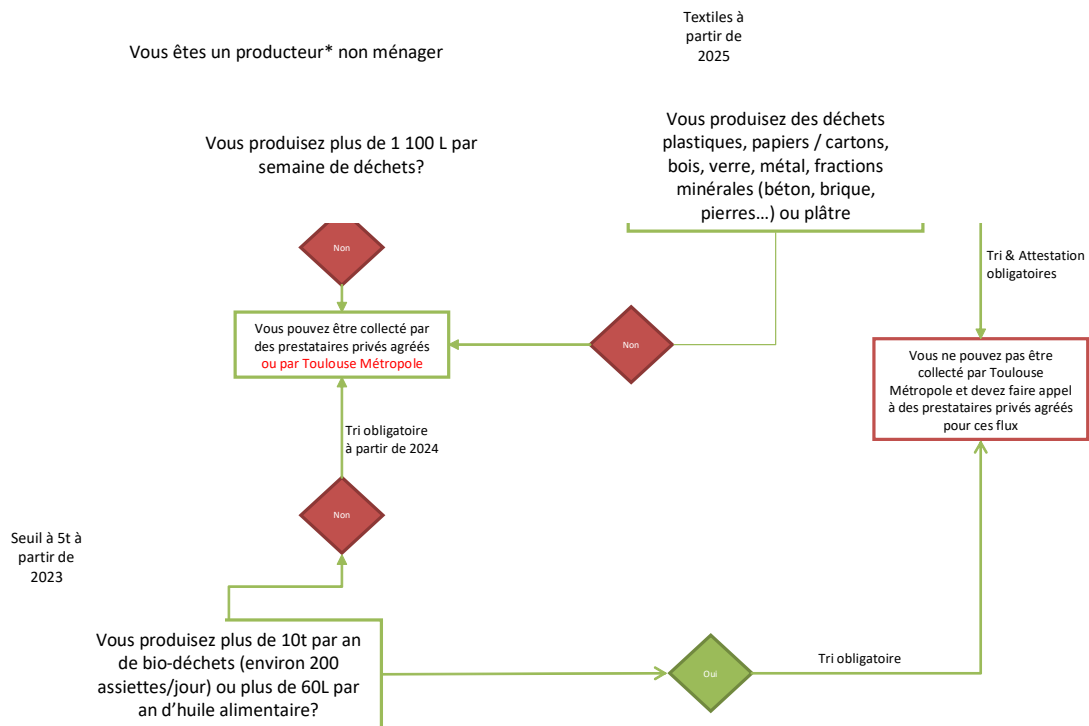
Vous êtes un producteur* non ménager

Textiles à partir de 2025

Vous produisez plus de 1 100 L par semaine de déchets?

Vous produisez des déchets plastiques, papiers / cartons, bois, verre, métal, fractions minérales (béton, brique, pierres…) ou plâtre

Non

Tri & Attestation obligatoires

Vous pouvez être collecté par des prestataires privés agréés ou par Toulouse Métropole

Non

Vous ne pouvez pas être collecté par Toulouse Métropole et devez faire appel à des prestataires privés agréés pour ces flux

Tri obligatoire à partir de 2024

Non

Seuil à 5t à partir de 2023

Vous produisez plus de 10t par an de bio-déchets (environ 200 assiettes/jour) ou plus de 60L par an d'huile alimentaire?

Oui

Tri obligatoire